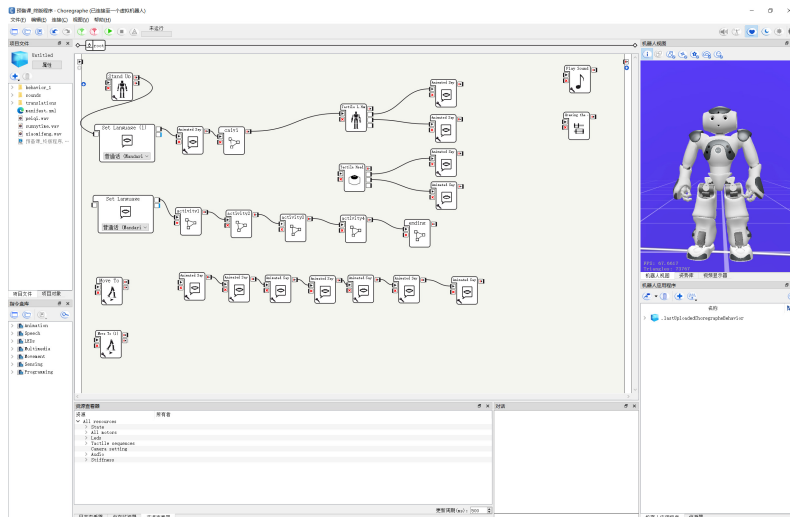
预备课_校验程序 - Choregraphe (已连接至一个虚拟机器人)
文件(F) 编辑(E) 连接(C) 视图(V) 帮助(H)
未运行
项目文件
Untitled
属性
behavior_1
sounds
translations
manifest.xml
gohq.wav
sunsytime.wav
alsohttng.wav
预备课_校验程序 ...
项目文件 项目对象
指令盒库
Animation
Speech
LEDs
Multimedia
Movement
Sensing
Programming
root
Stand Up
Set Language (1)
普通话 (Mandari
Animated Say
call
Tactile L.Ha
Animated Say
Animated Say
Tactile Head
Animated Say
Animated Say
Play Sound
Hearing the
Set Language
普通话 (Mandari
activity
activity2
activity3
activity4
ending
Move To
Animated Say
Animated Say
Animated Say
Animated Say
Animated Say
Animated Say
Animated Say
Move To (1)
资源查看器
名称 所有者
All resources
State
All motors
Leds
Tactile sequences
Camera setting
Audio
Stiffness
对话
机器人视图
FPS: 47.6617
Triangles: 77757
机器人视图 共享库 视觉显示器
机器人应用程序
名称
.lastUploadedChoregrapheBehavior